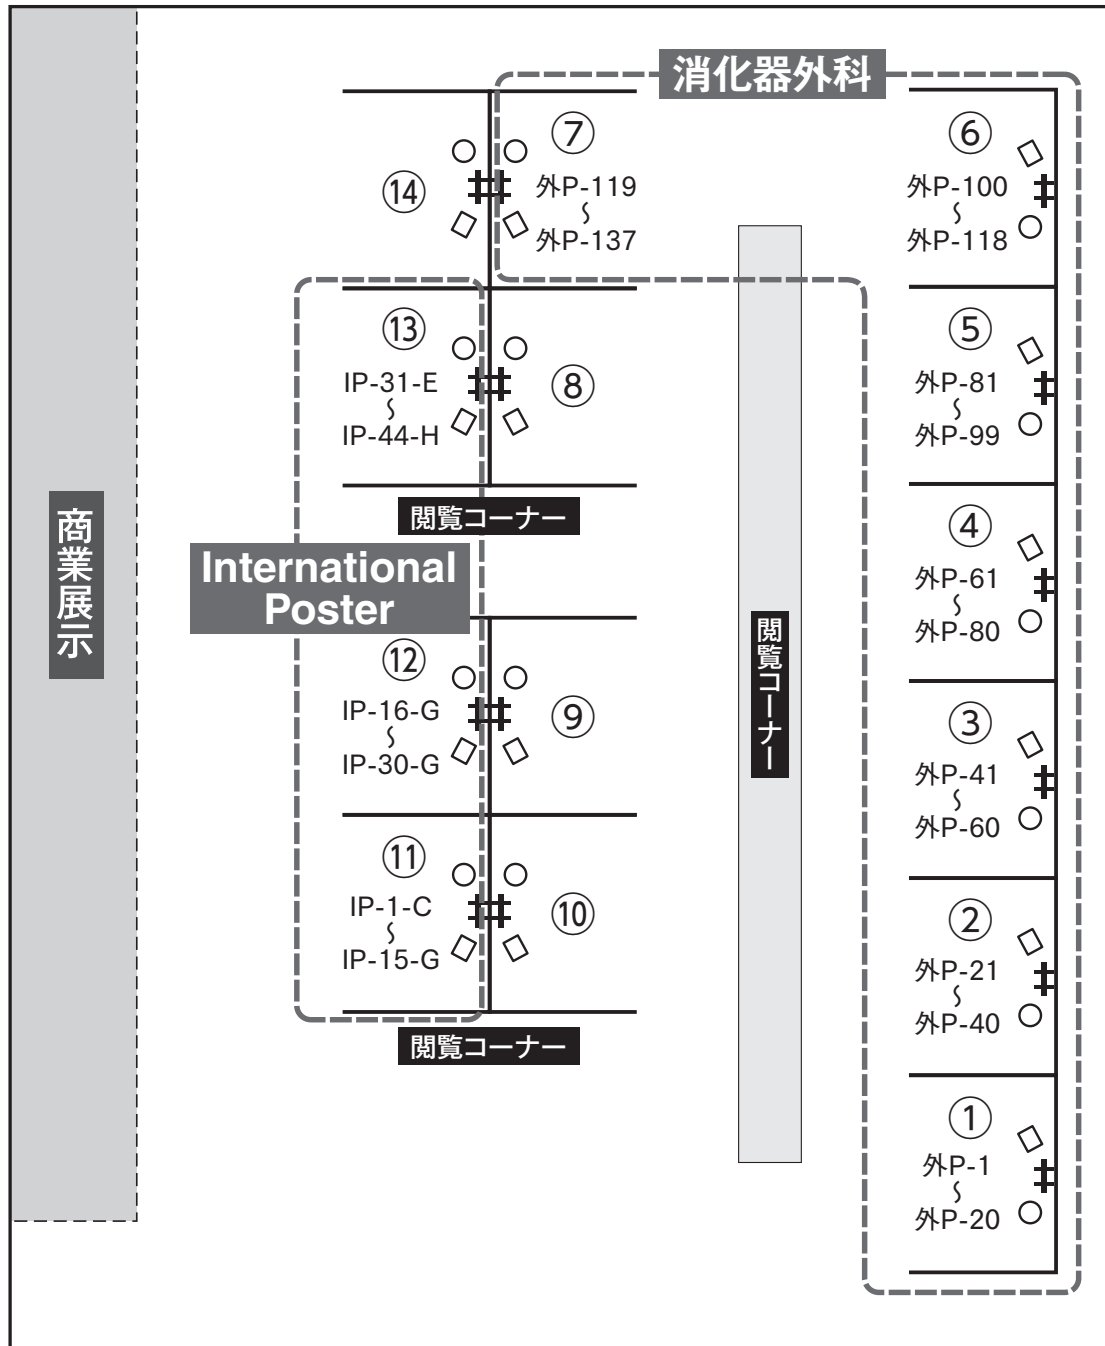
消化器外科

⑭

⑦
外P-119
～
外P-137

⑥
外P-100
～
外P-118

⑬
IP-31-E
～
IP-44-H

⑧

⑤
外P-81
～
外P-99

閲覧コーナー

商業展示

International Poster

④
外P-61
～
外P-80

閲覧コーナー

⑫
IP-16-G
～
IP-30-G

⑨

③
外P-41
～
外P-60

⑪
IP-1-C
～
IP-15-G

⑩

②
外P-21
～
外P-40

閲覧コーナー

①
外P-1
～
外P-20